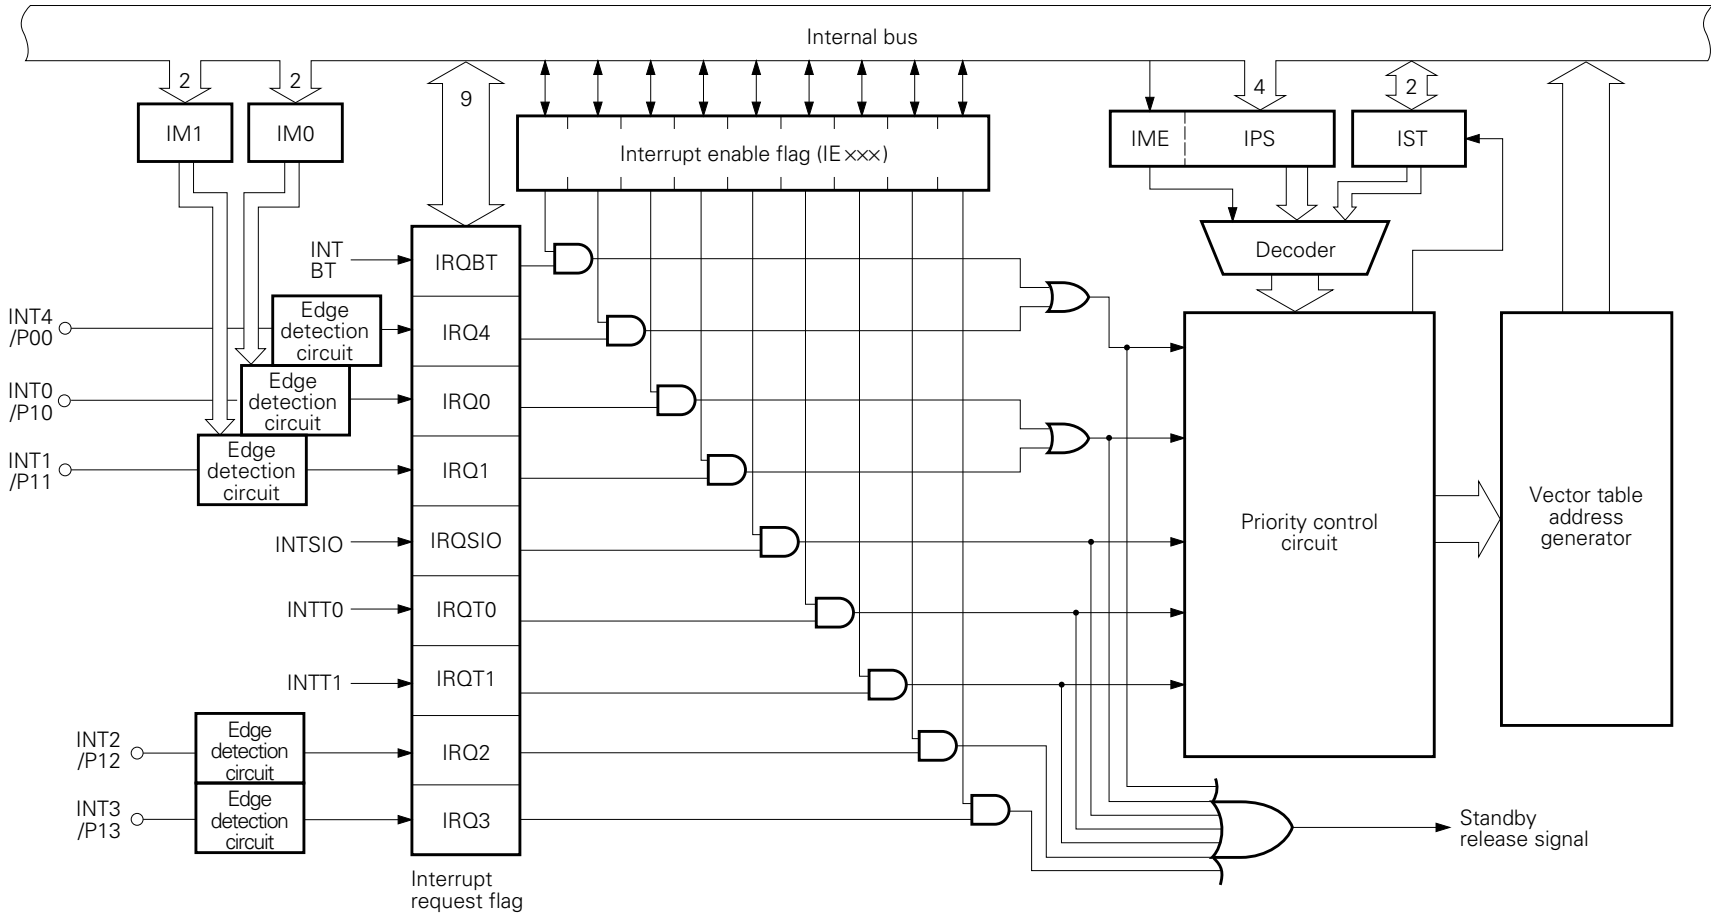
Internal bus

2
2
IM1
IM0
9
Interrupt enable flag (IE×××)
IME
IPS
4
2
IST
Decoder

INT BT
IRQBT
INT4 /P00
Edge detection circuit
IRQ4
INT0 /P10
Edge detection circuit
IRQ0
INT1 /P11
Edge detection circuit
IRQ1
INTSIO
IRQSIO
INTT0
IRQT0
INTT1
IRQT1
INT2 /P12
Edge detection circuit
IRQ2
INT3 /P13
Edge detection circuit
IRQ3

Interrupt request flag

Priority control circuit

Vector table address generator

Standby release signal